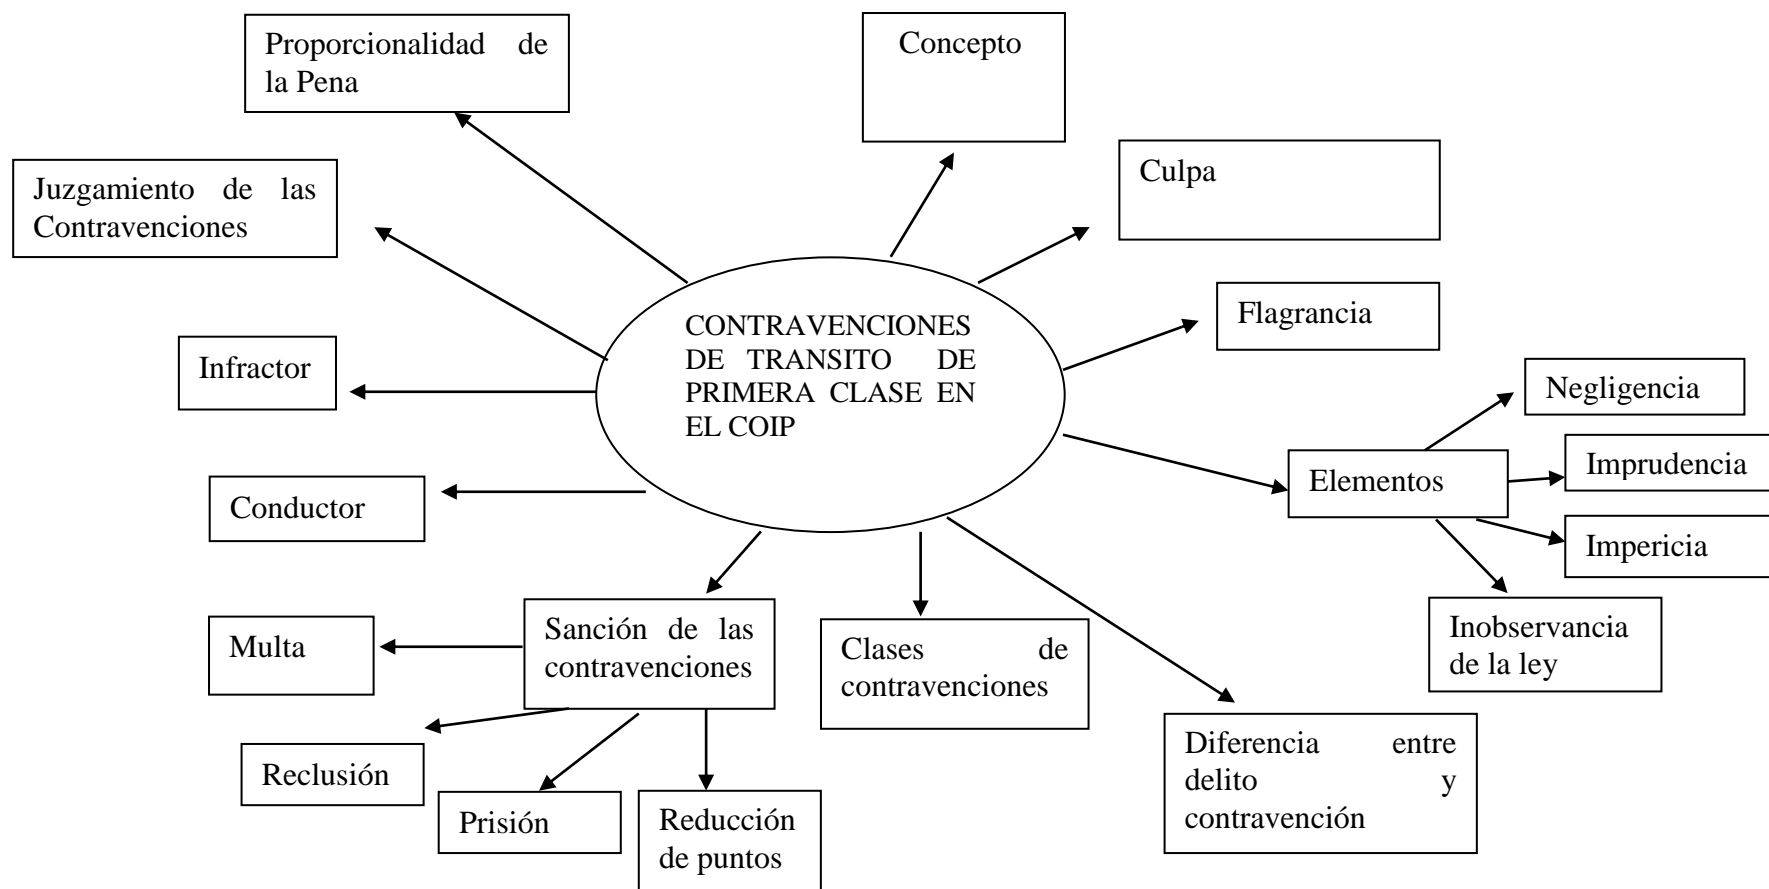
CONTRAVENCIONES DE TRANSITO DE PRIMERA CLASE EN EL COIP

Proporcionalidad de la Pena

Concepto

Culpa

Juzgamiento de las Contravenciones

Flagrancia

Infractor

Negligencia

Elementos

Imprudencia

Impericia

Inobservancia de la ley

Conductor

Sanción de las contravenciones

Multa

Reclusión

Prisión

Reducción de puntos

Clases de contravenciones

Diferencia entre delito y contravención